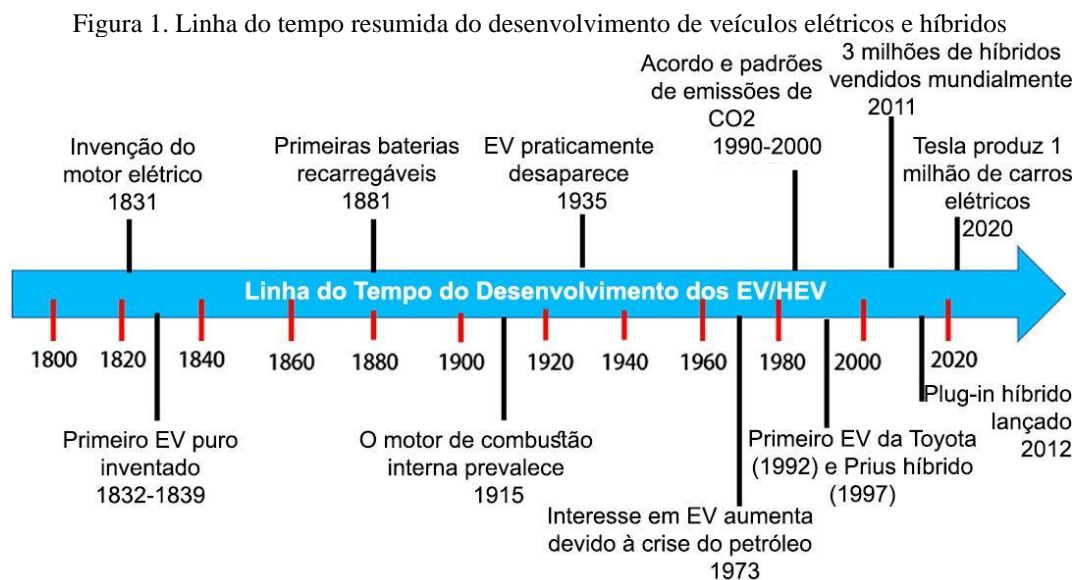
Figura 1. Linha do tempo resumida do desenvolvimento de veículos elétricos e híbridos

Invenção do motor elétrico 1831

Primeiras baterias recarregáveis 1881

EV praticamente desaparece 1935

Acordo e padrões de emissões de CO2 1990-2000

3 milhões de híbridos vendidos mundialmente 2011

Tesla produz 1 milhão de carros elétricos 2020

Linha do Tempo do Desenvolvimento dos EV/HEV

1800 1820 1840 1860 1880 1900 1920 1940 1960 1980 2000 2020

Primeiro EV puro inventado 1832-1839

O motor de combustão interna prevalece 1915

Interesse em EV aumenta devido à crise do petróleo 1973

Primeiro EV da Toyota (1992) e Prius híbrido (1997)

Plug-in híbrido lançado 2012